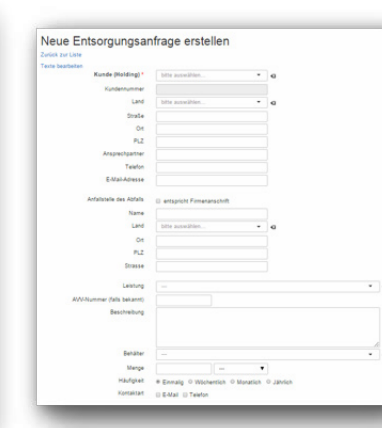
Neue Entsorgungsanfrage erstellen

Zurück zur Liste
Texte bearbeiten

Kunde (Holding) * Bitte auswählen...
Kundennummer
Land Bitte auswählen...
Straße
Ort
PLZ
Ansprechpartner
Telefon
E-Mail-Adresse

Anfallstelle des Abfalls entspricht Firmenanschrift
Name
Land Bitte auswählen...
Ort
PLZ
Strasse

Leistung ---
AVV-Nummer (falls bekannt)
Beschreibung

Behälter ---
Menge ---
Häufigkeit Einmalig Wöchentlich Monatlich Jährlich
Kontaktart E-Mail Telefon